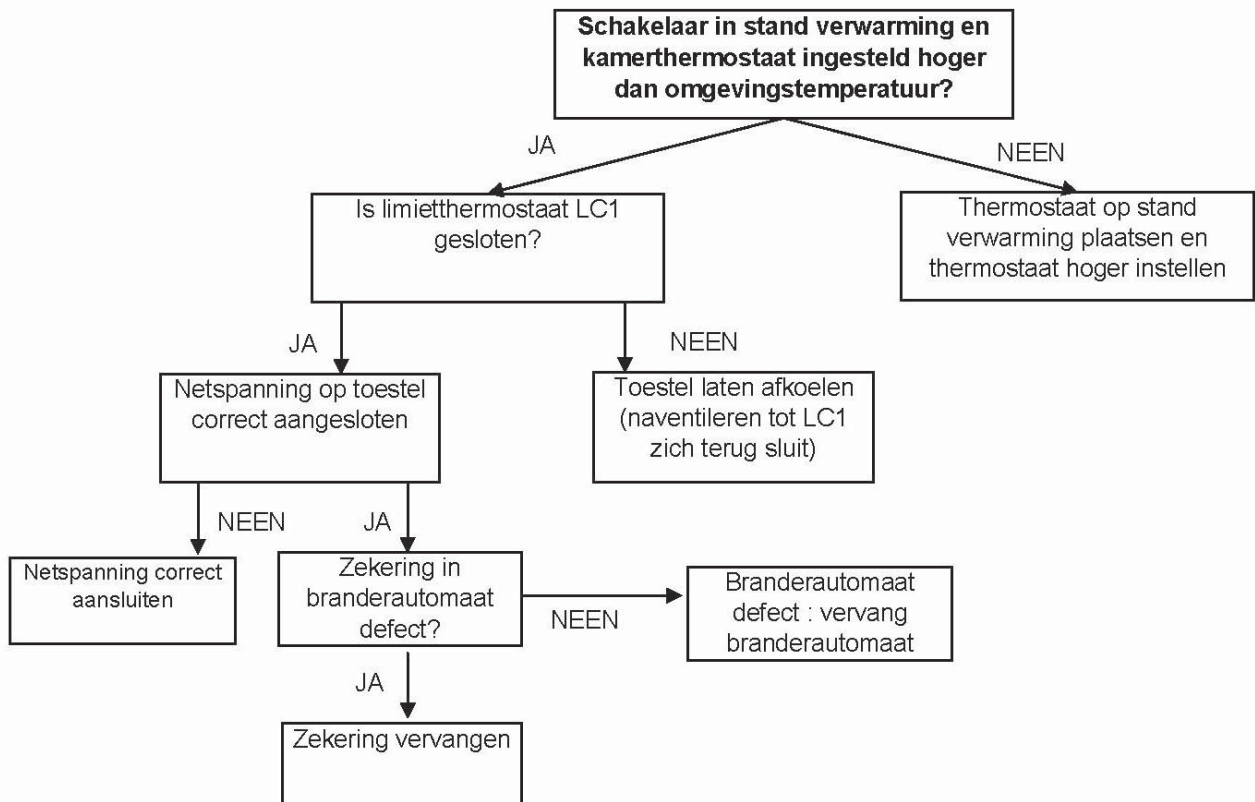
Schakelaar in stand verwarming en kamerthermostaat ingesteld hoger dan omgevingstemperatuur?

JA

NEEN

Is limietthermostaat LC1 gesloten?

Thermostaat op stand verwarming plaatsen en thermostaat hoger instellen

JA

NEEN

Netspanning op toestel correct aangesloten

Toestel laten afkoelen (naventileren tot LC1 zich terug sluit)

NEEN

JA

Netspanning correct aansluiten

Zekering in branderautomaat defect?

NEEN

Branderautomaat defect : vervang branderautomaat

JA

Zekering vervangen